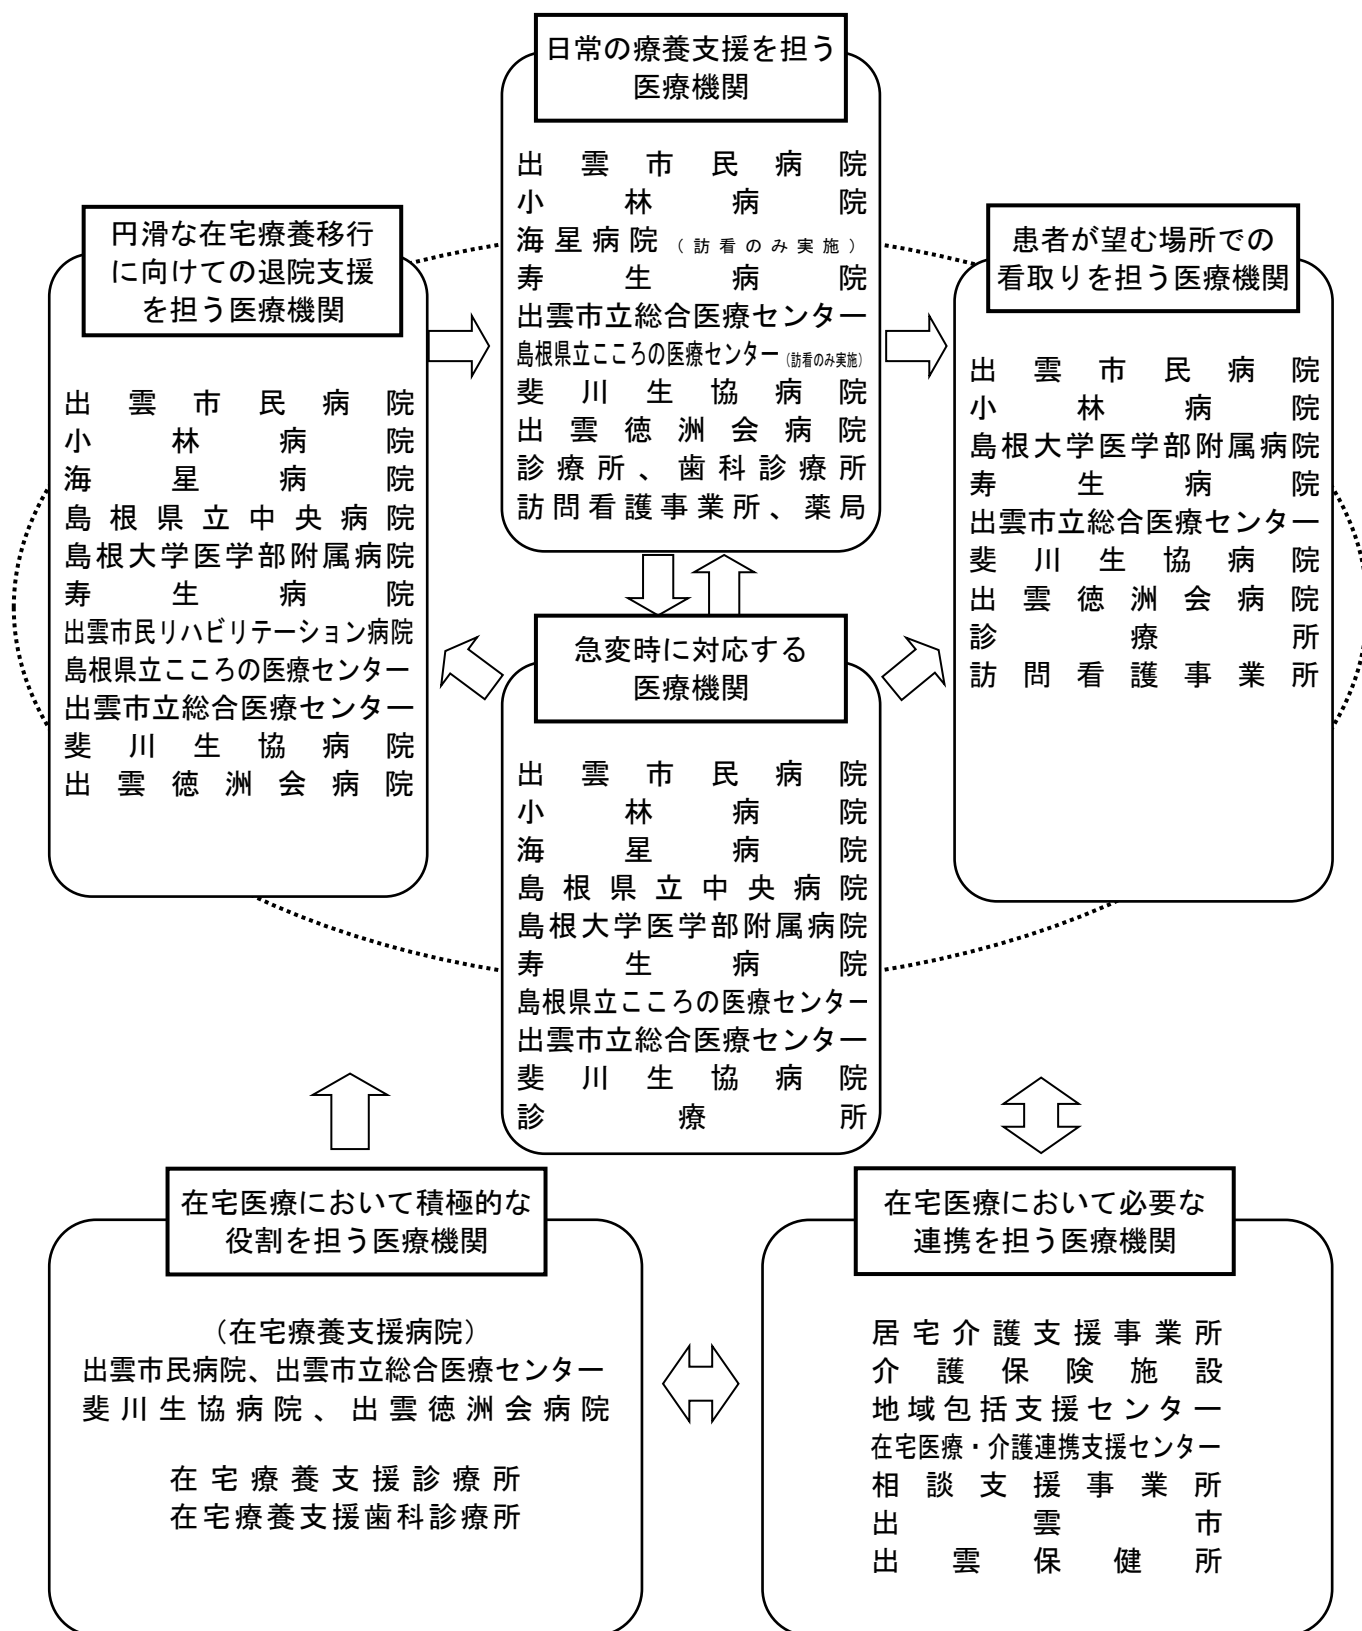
日常の療養支援を担う医療機関

出雲市民病院
小林病院
海星病院（訪看のみ実施）
寿生病院
出雲市立総合医療センター
島根県立こころの医療センター（訪看のみ実施）
斐川生協病院
出雲徳洲会病院
診療所、歯科診療所
訪問看護事業所、薬局

円滑な在宅療養移行に向けての退院支援を担う医療機関

出雲市民病院
小林病院
海星病院
島根県立中央病院
島根大学医学部附属病院
寿生病院
出雲市民リハビリテーション病院
島根県立こころの医療センター
出雲市立総合医療センター
斐川生協病院
出雲徳洲会病院

患者が望む場所での看取りを担う医療機関

出雲市民病院
小林病院
島根大学医学部附属病院
寿生病院
出雲市立総合医療センター
斐川生協病院
出雲徳洲会病院
診療所
訪問看護事業所

急変時に対応する医療機関

出雲市民病院
小林病院
海星病院
島根県立中央病院
島根大学医学部附属病院
寿生病院
島根県立こころの医療センター
出雲市立総合医療センター
斐川生協病院
診療所

在宅医療において積極的な役割を担う医療機関

（在宅療養支援病院）
出雲市民病院、出雲市立総合医療センター
斐川生協病院、出雲徳洲会病院

在宅療養支援診療所
在宅療養支援歯科診療所

在宅医療において必要な連携を担う医療機関

居宅介護支援事業所
介護保険施設
地域包括支援センター
在宅医療・介護連携支援センター
相談支援事業所
出雲市
出雲保健所